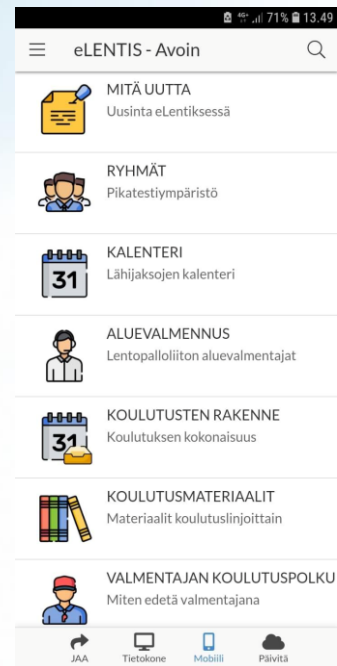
4G 71% 13.49

eLENTIS - Avoin

MITÄ UUTTA
Uusinta eLentiksessä

RYHMÄT
Pikatestiympäristö

31
KALENTERI
Lähijaksojen kalenteri

ALUEVALMENNUS
Lentopalloliiton aluevalmentajat

31
KOULUTUSTEN RAKENNE
Koulutuksen kokonaisuus

KOULUTUSMATERIAALIT
Materiaalit koulutuslinjoittain

VALMENTAJAN KOULUTUSPOLKU
Miten edetä valmentajana

JAA Tietokone Mobiili Päivitä